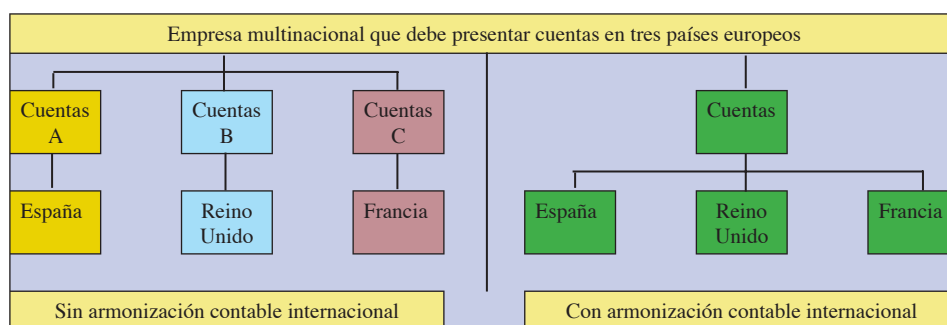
Empresa multinacional que debe presentar cuentas en tres países europeos

Cuentas A

Cuentas B

Cuentas C

España

Reino Unido

Francia

Cuentas

España

Reino Unido

Francia

Sin armonización contable internacional

Con armonización contable internacional